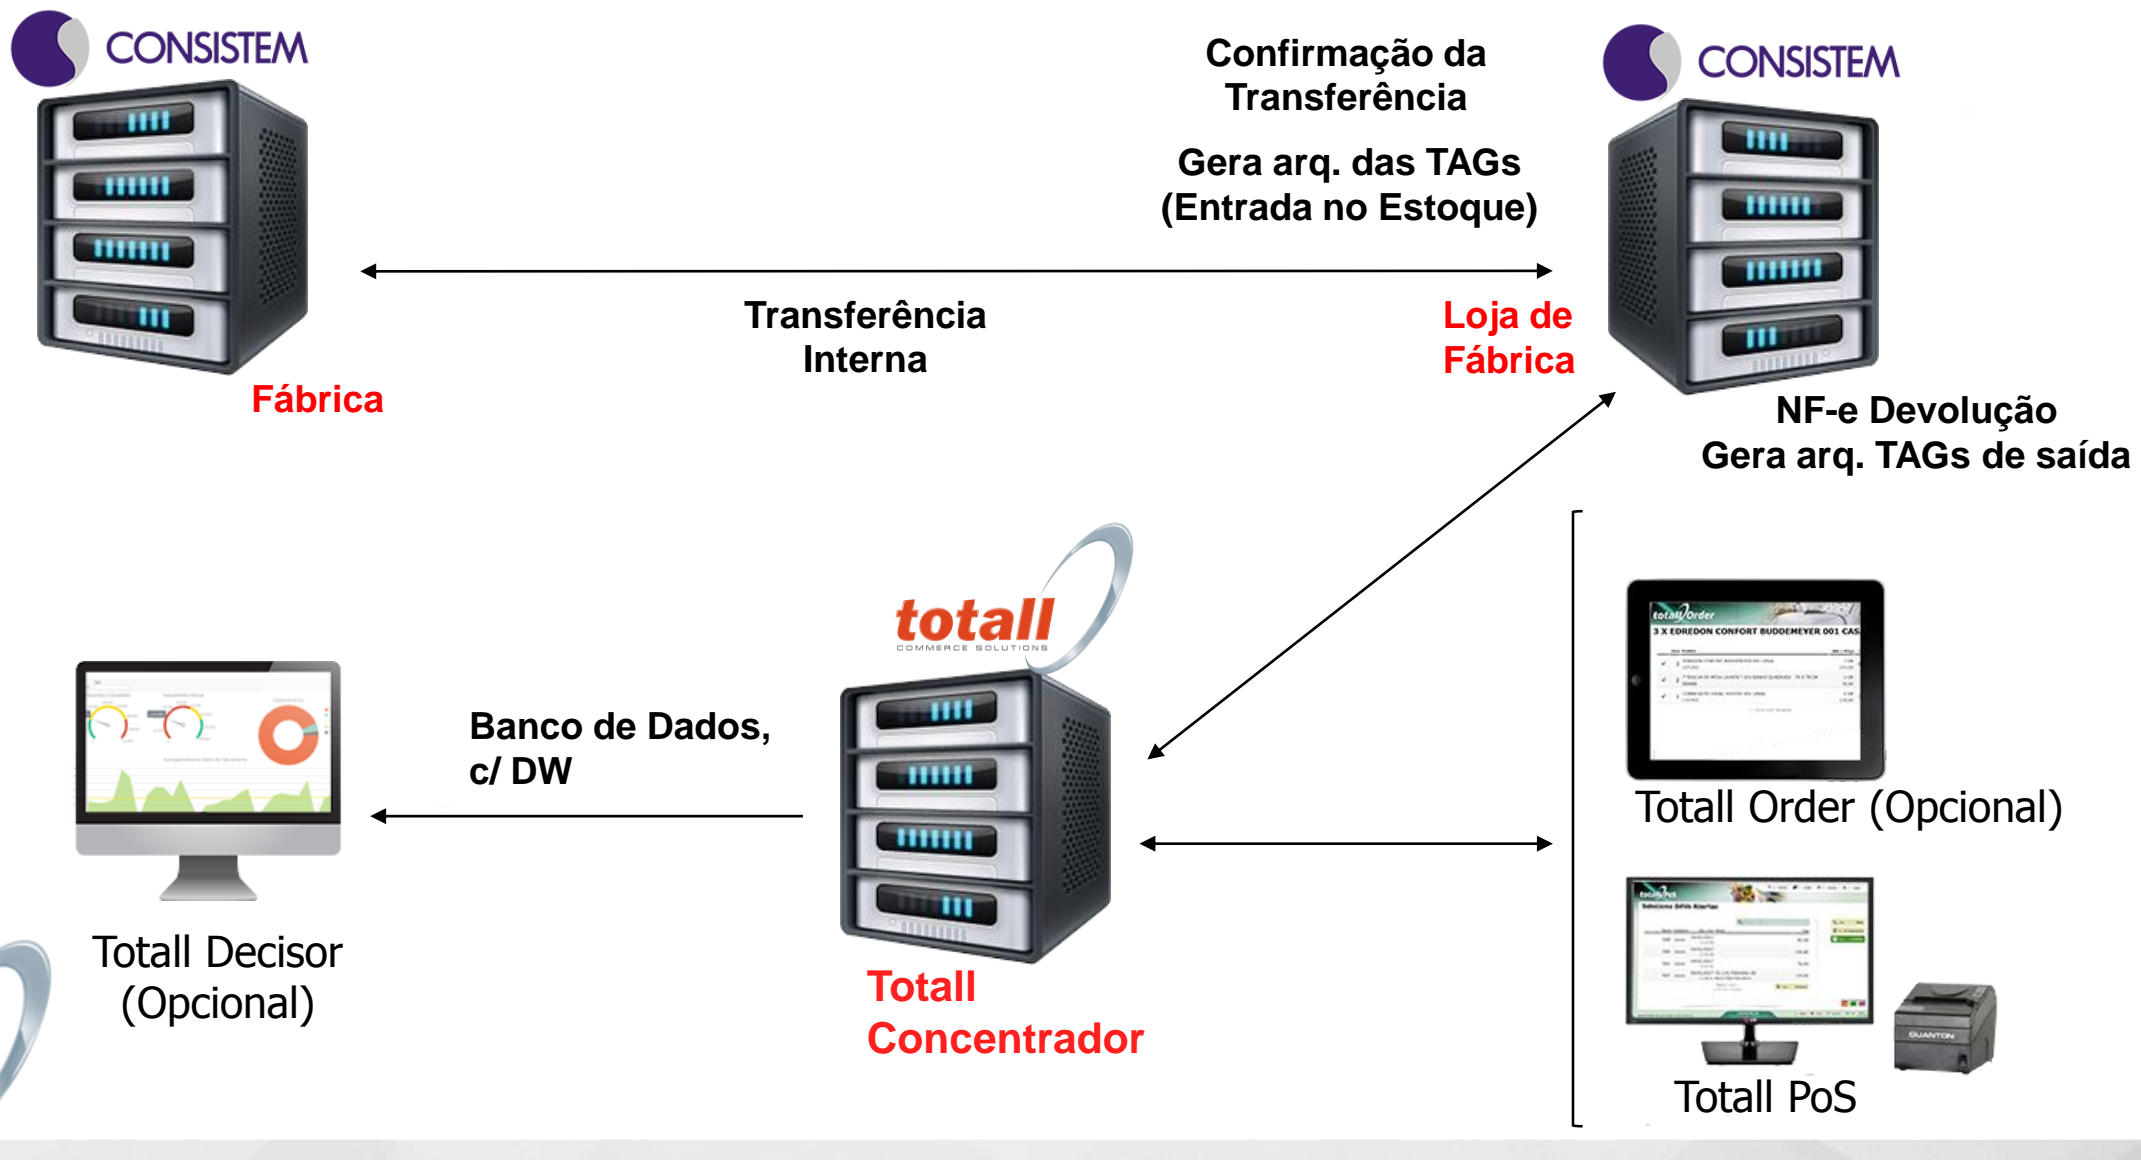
CONSISTEM

Fábrica

Confirmação da Transferência

Gera arq. das TAGs (Entrada no Estoque)

Transferência Interna

CONSISTEM

Loja de Fábrica

NF-e Devolução
Gera arq. TAGs de saída

totall
COMMERCE SOLUTIONS

Banco de Dados, c/ DW

Totall Decisor (Opcional)

Totall Concentrador

totall Order
3 X EDREDON CONFORT BUDDEMEYER 001 CAS

Totall Order (Opcional)

QUANTON

Totall PoS